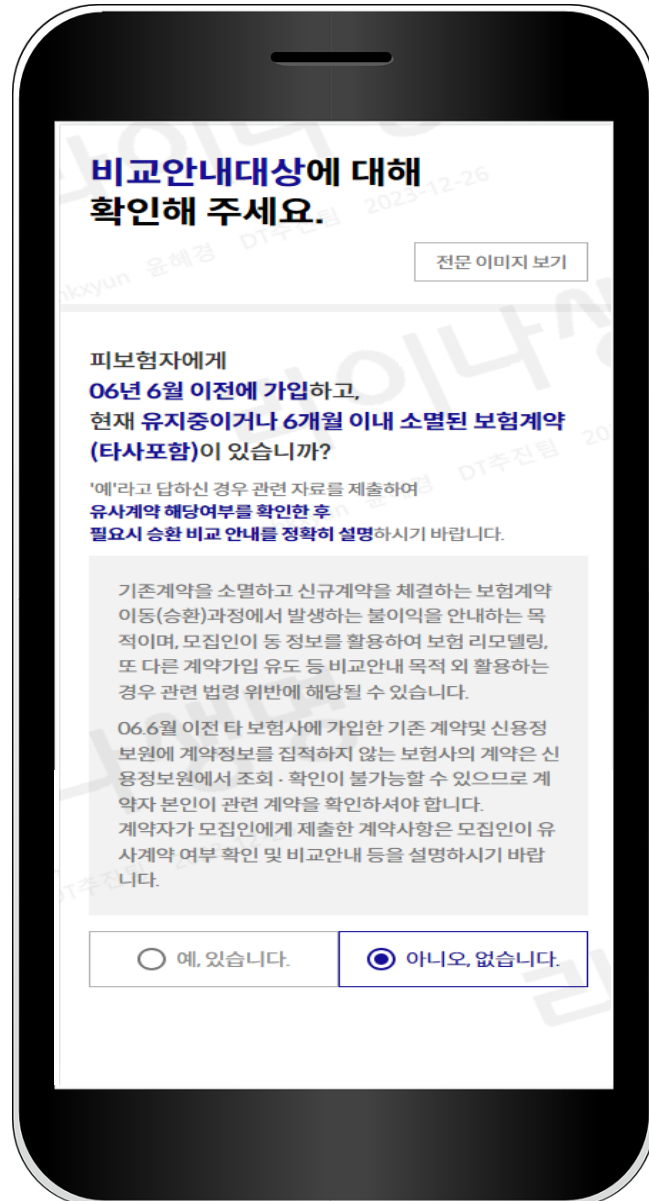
비교안내대상에 대해 확인해 주세요.

전문 이미지 보기

피보험자에게
06년 6월 이전에 가입하고,
현재 유지중이거나 6개월 이내 소멸된 보험계약 (타사포함)이 있습니까?

'예'라고 답하신 경우 관련 자료를 제출하여
유사계약 해당여부를 확인한 후
필요시 승환 비교 안내를 정확히 설명하시기 바랍니다.

기존계약을 소멸하고 신규계약을 체결하는 보험계약 이동(승환)과정에서 발생하는 불이익을 안내하는 목적이며, 모집인이 동 정보를 활용하여 보험 리모델링, 또 다른 계약가입 유도 등 비교안내 목적 외 활용하는 경우 관련 법령 위반에 해당될 수 있습니다.

06.6월 이전 타 보험사에 가입한 기존 계약및 신용정보원에 계약정보를 집적하지 않는 보험사의 계약은 신용정보원에서 조회 · 확인이 불가능할 수 있으므로 계약자 본인이 관련 계약을 확인하셔야 합니다.
계약자가 모집인에게 제출한 계약사항은 모집인이 유사계약 여부 확인 및 비교안내 등을 설명하시기 바랍니다.

예, 있습니다.

아니오, 없습니다.

kxyun 윤혜경 DT추진팀 2023-12-26